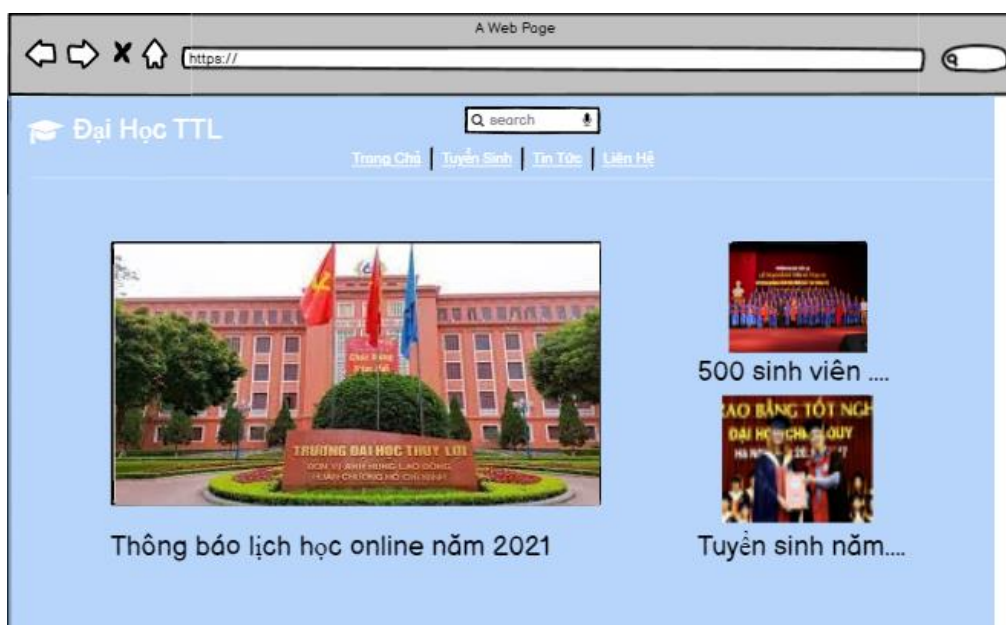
A Web Page

https://

Đại Học TTL

search

Trang Chủ | Tuyển Sinh | Tin Tức | Liên Hệ

TRƯỜNG ĐẠI HỌC THỦY LỢI
ĐƠN VỊ ANH HÙNG LAO ĐỘNG
HUÂN CHƯƠNG HỒ CHÍ MINH

Thông báo lịch học online năm 2021

500 sinh viên ....

TRAO BẰNG TỐT NGHIỆP
ĐẠI HỌC CHÍNH QUY

Tuyển sinh năm....